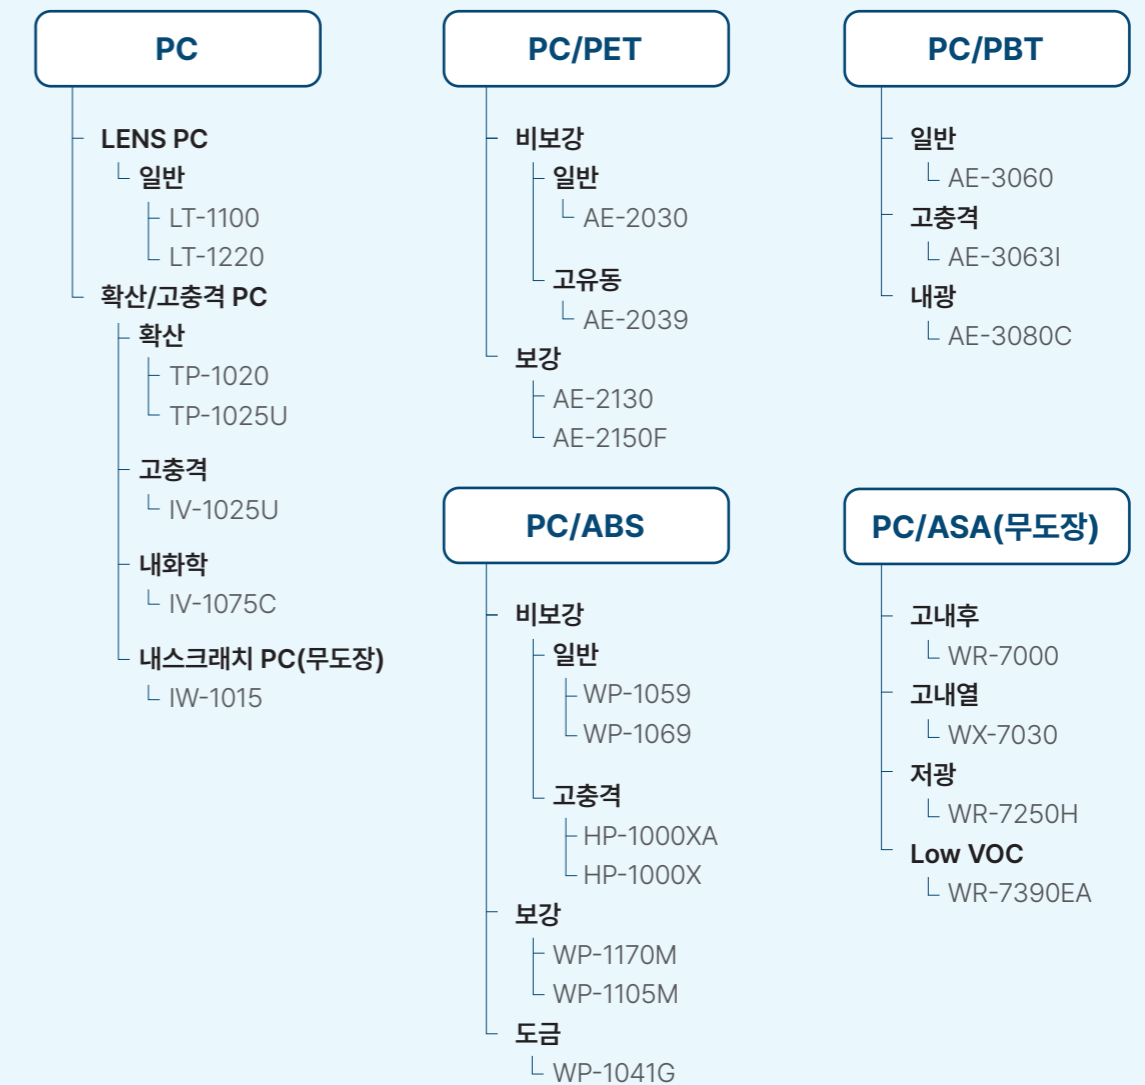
PC

LENS PC
일반
LT-1100
LT-1220
확산/고충격 PC
확산
TP-1020
TP-1025U
고충격
IV-1025U
내화학
IV-1075C
내스크래치 PC(무도장)
IW-1015

PC/PET

비보강
일반
AE-2030
고유동
AE-2039
보강
AE-2130
AE-2150F

PC/ABS

비보강
일반
WP-1059
WP-1069
고충격
HP-1000XA
HP-1000X
보강
WP-1170M
WP-1105M
도금
WP-1041G

PC/PBT

일반
AE-3060
고충격
AE-3063I
내광
AE-3080C

PC/ASA(무도장)

고내후
WR-7000
고내열
WX-7030
저광
WR-7250H
Low VOC
WR-7390EA